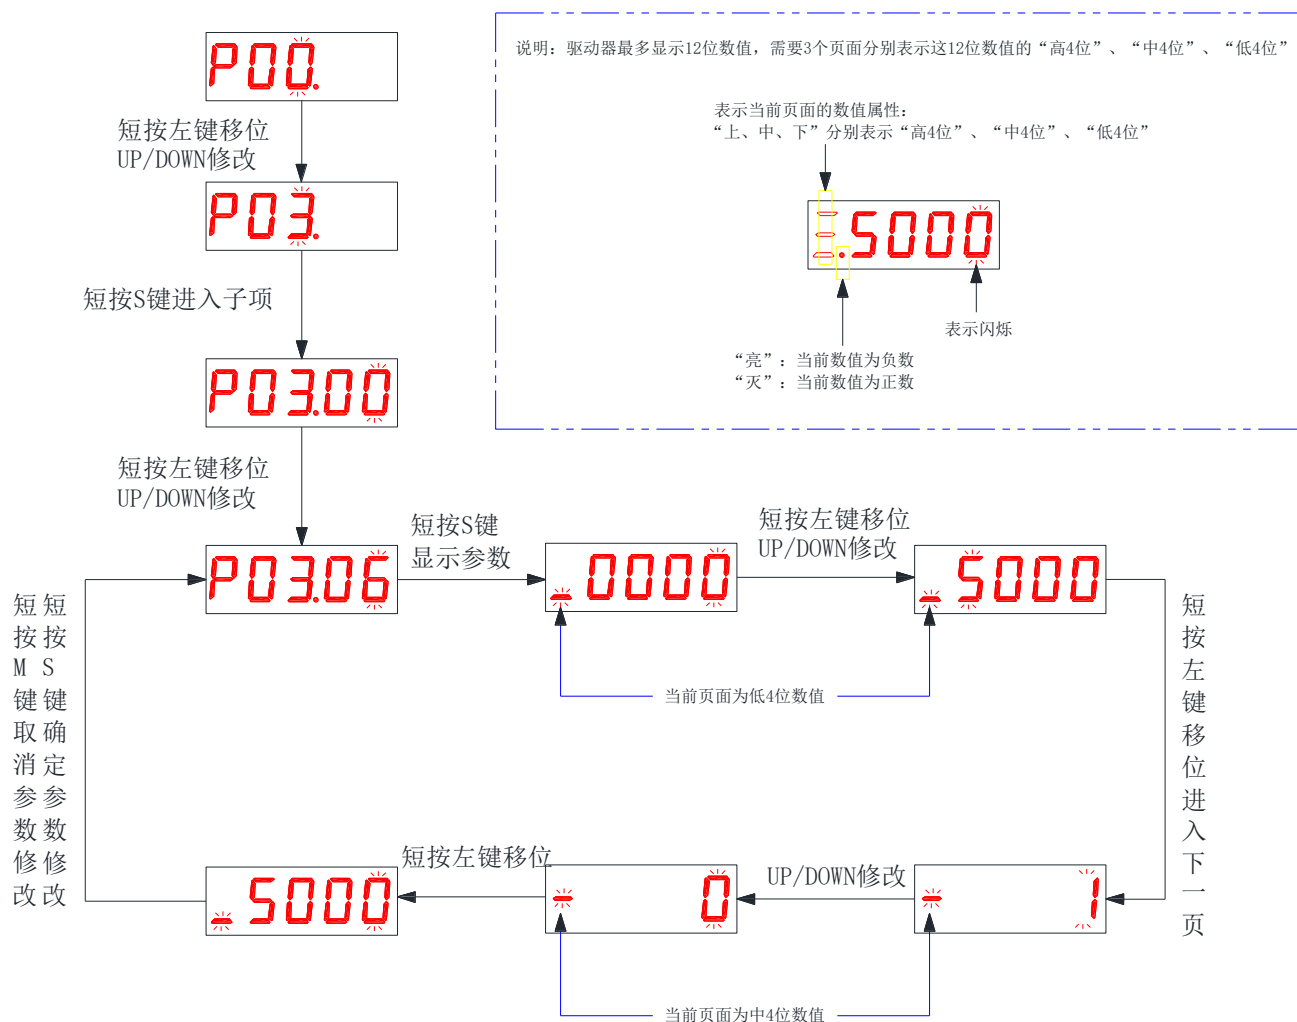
P00.

短按左键移位
UP/DOWN修改

P03.

短按S键进入子项

P03.00

短按左键移位
UP/DOWN修改

P03.06

短按S键
显示参数

0000

短按左键移位
UP/DOWN修改

5000

当前页面为低4位数值

短按左键移位进入下一页

1

UP/DOWN修改

0

短按左键移位

5000

当前页面为中4位数值

短按M键取消参数修改

短按S键确定参数修改

说明：驱动器最多显示12位数值，需要3个页面分别表示这12位数值的“高4位”、“中4位”、“低4位”

表示当前页面的数值属性：
“上、中、下”分别表示“高4位”、“中4位”、“低4位”

5000

表示闪烁

“亮”：当前数值为负数
“灭”：当前数值为正数